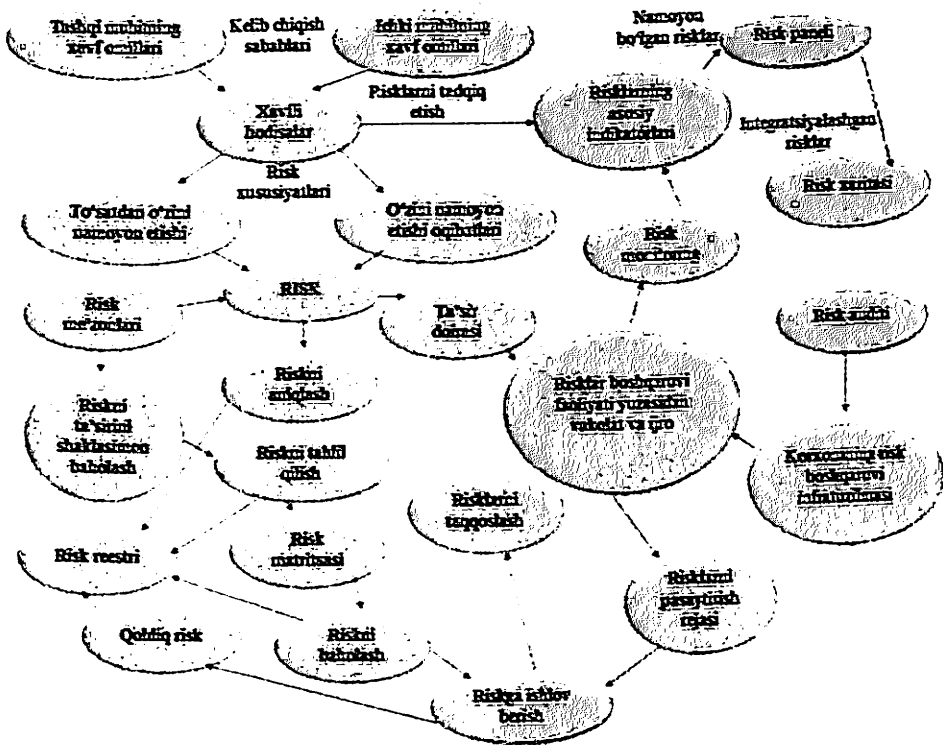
Tashqi muhitning xavf omillari

Kelib chiqish sabablari

Ichki muhitning xavf omillari

Namoyon bo'lgan risklar

Risk paneli

Xavfli hodisalar

Risklarni tadqiq etish

Risklarning asosiy indikatorlari

Integratsiyalashgan risklar

Risk xaritasi

Risk xususiyatlari

To'satdan o'zini namoyon etishi

O'zini namoyon etish oqibatlari

Risk monitoringi

Risk me'zonlari

RISK

Ta'sir doirasi

Risk auditi

Riskni aniqlash

Risklar boshqaruvi faoliyati yuzasidan xabarlar va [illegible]

Riskni ta'sirini shakllanishini baholash

Riskni tahlil qilish

Korxonaning risk boshqaruvi infratuzilmasi

Risklarni taqqoslash

Risk reestri

Risk matritsasi

Risklarni pasaytirish rejasi

Qoldiq risk

Riskni baholash

Riskni ishlov berish